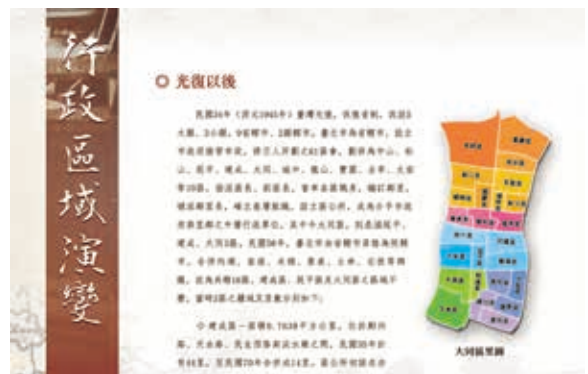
行政區域演變

光復以後

民國34年（西元1945年）臺灣光復，恢復省制，訂設8大縣、3小縣、9省轄市、2縣轄市，臺北市為省轄市，設立市政府接管市政，將日人所劃之61區，劃併為中山、松山、古亭、建成、大同、城中、龍山、雙園、士林、大安等10區，區設區長，區置里，里再由里長統率……

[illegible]

大同區里圖